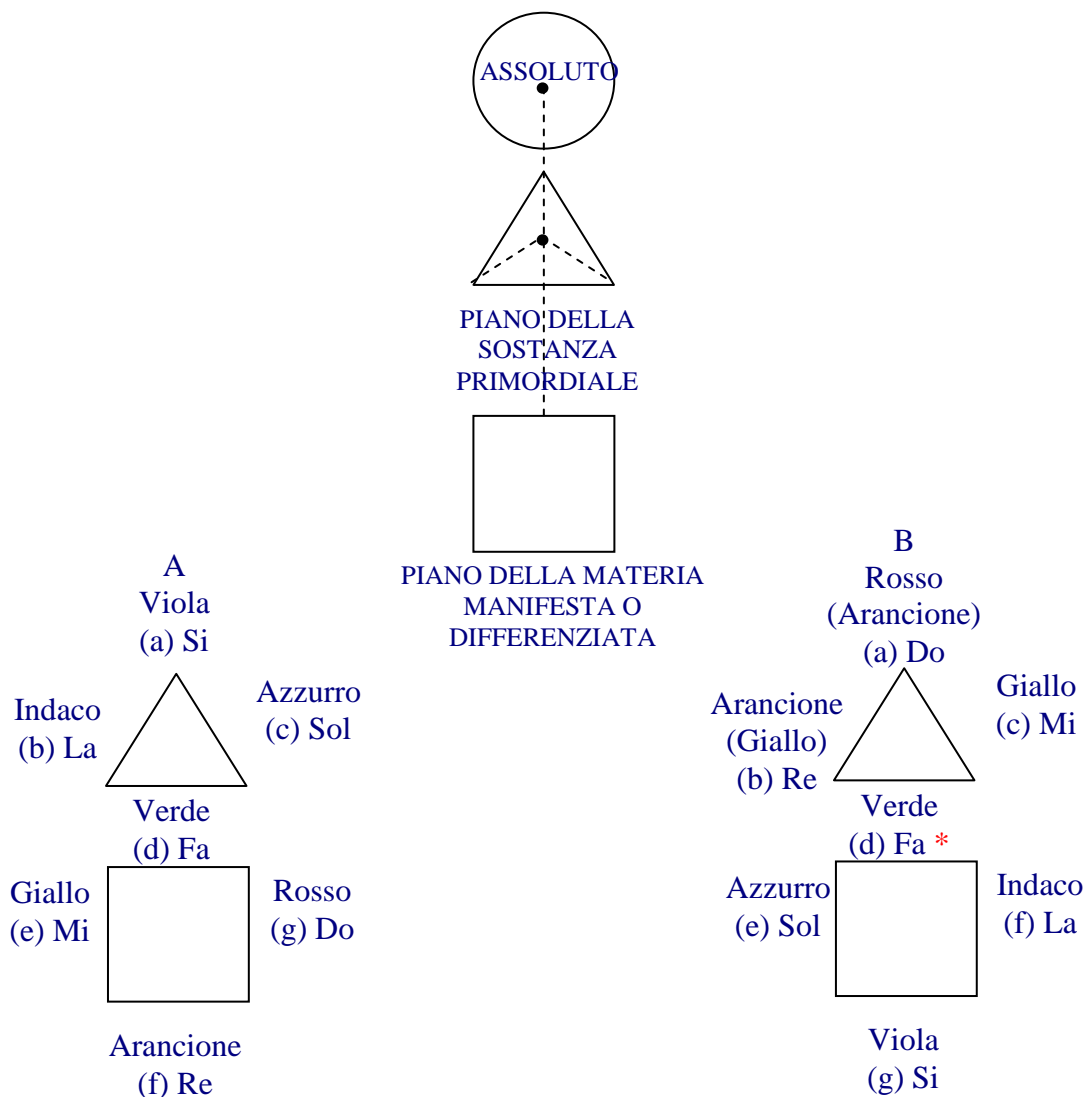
ASSOLUTO

PIANO DELLA SOSTANZA PRIMORDIALE

PIANO DELLA MATERIA MANIFESTA O DIFFERENZIATA

A
Viola
(a) Si

Indaco
(b) La

Azzurro
(c) Sol

Verde
(d) Fa

Giallo
(e) Mi

Rosso
(g) Do

Arancione
(f) Re

B
Rosso
(Arancione)
(a) Do

Arancione
(Giallo)
(b) Re

Giallo
(c) Mi

Verde
(d) Fa *

Azzurro
(e) Sol

Indaco
(f) La

Viola
(g) Si